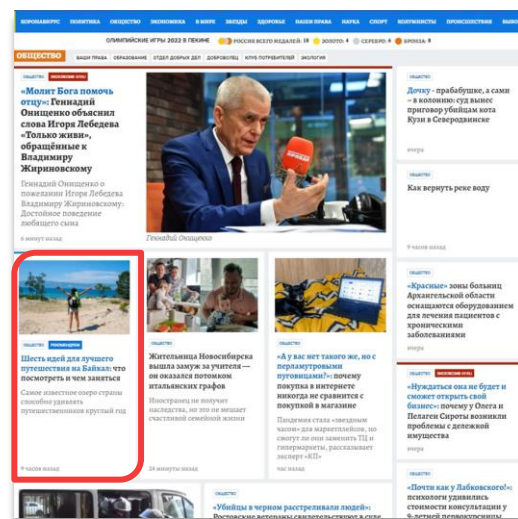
КОРОНАВИРУС ПОЛИТИКА ОБЩЕСТВО ЭКОНОМИКА В МИРЕ ЗВЕЗДЫ ЗДОРОВЬЕ НАШИ ПРАВА НАУКА СПОРТ КОЛУМНИСТЫ ПРОИСШЕСТВИЯ ВИДЕО

ОЛИМПИЙСКИЕ ИГРЫ 2022 В ПЕКИНЕ РОССИЯ ВСЕГО МЕДАЛЕЙ: 10 ЗОЛОТО: 4 СЕРЕБРО: 4 БРОНЗА: 2

ОБЩЕСТВО НАШИ ПРАВА ОБРАЗОВАНИЕ ОТДЕЛ ДОБРЫХ ДЕЛ ДОБРОВОЛЕЦ КЛУБ ПОТРЕБИТЕЛЕЙ ЭКОЛОГИЯ

ОБЩЕСТВО ЭКСКЛЮЗИВ

«Молит Бога помочь отцу»: Геннадий Онищенко объяснил слова Игоря Лебедева «Только живи», обращённые к Владимиру Жириновскому

Геннадий Онищенко о пожелании Игоря Лебедева Владимиру Жириновскому: Достойное поведение любящего сына

6 минут назад

Геннадий Онищенко

ОБЩЕСТВО

Дочка - прабабушке, а сами - в колонию: суд вынес приговор убийцам Кати Кузи в Северодвинске

вчера

ОБЩЕСТВО

Как вернуть реке воду

9 часов назад

ОБЩЕСТВО РЕКЛАМА

Шесть идей для лучшего путешествия на Байкал: что посмотреть и чем заняться

Самое известное озеро страны способно удивлять путешественников круглый год

9 часов назад

ОБЩЕСТВО

Жительница Новосибирска вышла замуж за учителя — он оказался потомком итальянских графов

Иностранец не получит наследства, но это не мешает счастливой семейной жизни

24 минуты назад

ОБЩЕСТВО

«А у вас нет такого же, но с перламутровыми пуговицами?»: почему покупка в интернете никогда не сравнится с покупкой в магазине

Пандемия стала «звездным часом» для маркетплейсов, но смогут ли они заменить ТЦ и гипермаркеты, рассказывает эксперт «КП»

час назад

ОБЩЕСТВО

«Красные» зоны больниц Архангельской области оснащаются оборудованием для лечения пациентов с хроническими заболеваниями

9 часов назад

ОБЩЕСТВО ЭКСКЛЮЗИВ

«Нуждаться она не будет и сможет открыть свой бизнес»: почему у Олега и Пелагеи Сироты возникли проблемы с дележкой имущества

вчера

ОБЩЕСТВО

«Почти как у Лабковского»: психологи удивились стоимости консультации у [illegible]

ОБЩЕСТВО

«Убийцы в черном расстреливали людей»: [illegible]